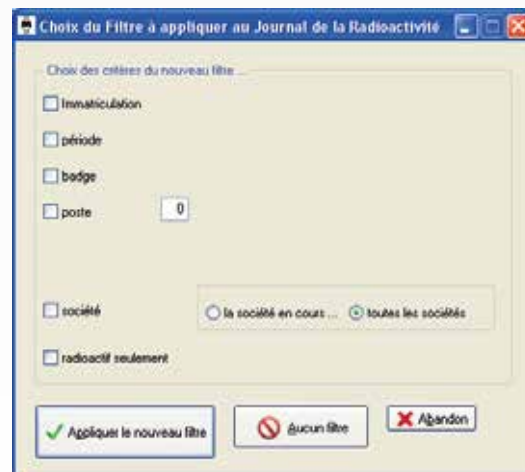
Choix du Filtre à appliquer au Journal de la Radioactivité

Choix des critères du nouveau filtre ...

Immatriculation

période

badge

poste

0

société

la société en cours ...

toutes les sociétés

radioactif seulement

Appliquer le nouveau filtre

Aucun filtre

Abandon